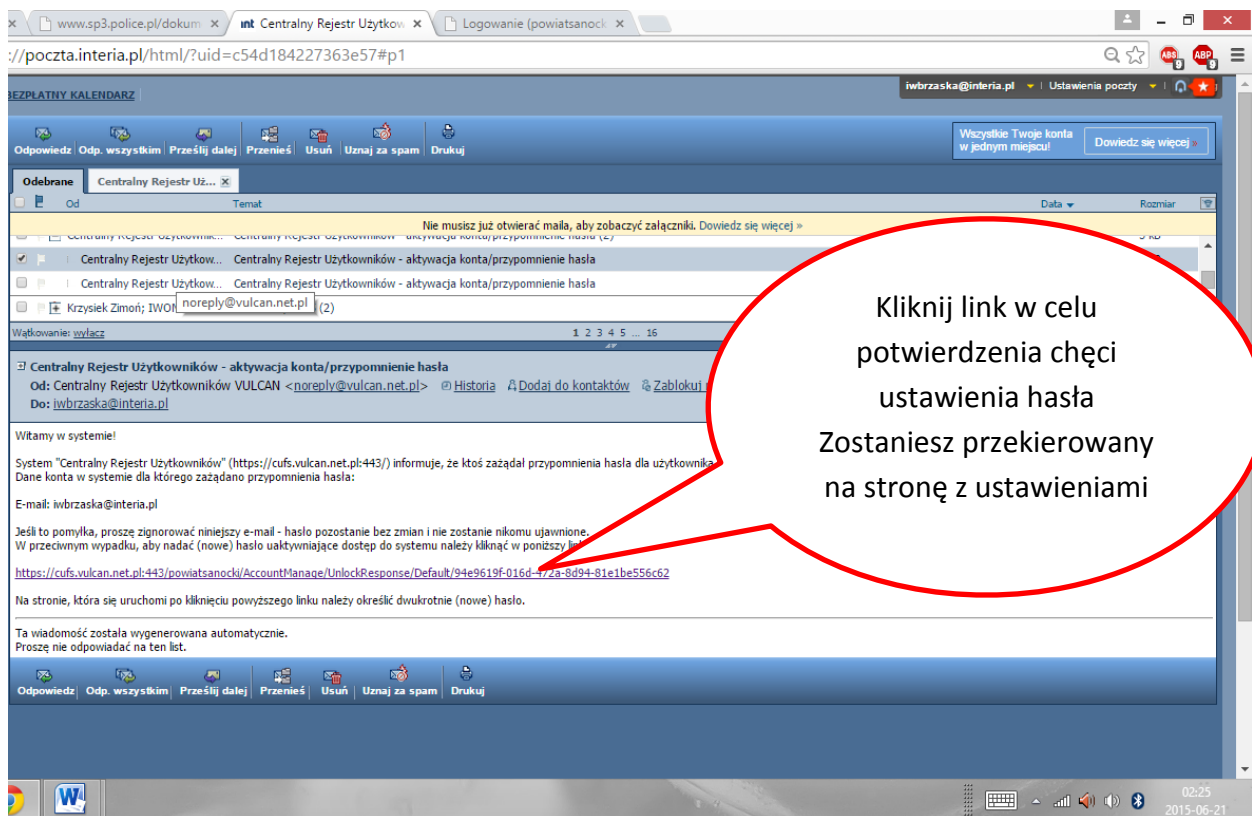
www.sp3.police.pl/dokum ×
Centralny Rejestr Użytkow ×
Logowanie (powiatsanock ×

://poczta.interia.pl/html/?uid=c54d184227363e57#p1

ZPŁATNY KALENDARZ

iwbrzaska@interia.pl | Ustawienia poczty

Odpowiedz | Odp. wszystkim | Prześlij dalej | Przenieś | Usuń | Uznaj za spam | Drukuj

Wszystkie Twoje konta w jednym miejscu! Dowiedz się więcej »

Odebrane | Centralny Rejestr Uż... ×

Od | Temat | Data | Rozmiar

Nie musisz już otwierać maila, aby zobaczyć załączniki. Dowiedz się więcej »

Centralny Rejestr Użytkow... Centralny Rejestr Użytkowników - aktywacja konta/przypomnienie hasła
Centralny Rejestr Użytkow... Centralny Rejestr Użytkowników - aktywacja konta/przypomnienie hasła
Krzysiek Zimoń; IWON noreply@vulcan.net.pl (2)

Wątkowanie: wyłącz
1 2 3 4 5 ... 16

Centralny Rejestr Użytkowników - aktywacja konta/przypomnienie hasła
Od: Centralny Rejestr Użytkowników VULCAN <noreply@vulcan.net.pl> Historia Dodaj do kontaktów Zablokuj
Do: iwbrzaska@interia.pl

Witamy w systemie!

System "Centralny Rejestr Użytkowników" (https://cufs.vulcan.net.pl:443/) informuje, że ktoś zażądał przypomnienia hasła dla użytkownika
Dane konta w systemie dla którego zażądano przypomnienia hasła:

E-mail: iwbrzaska@interia.pl

Jeśli to pomyłka, proszę zignorować niniejszy e-mail - hasło pozostanie bez zmian i nie zostanie nikomu ujawnione.
W przeciwnym wypadku, aby nadać (nowe) hasło uaktywniające dostęp do systemu należy kliknąć w poniższy lin

https://cufs.vulcan.net.pl:443/powiatsanocki/AccountManage/UnlockResponse/Default/94e9619f-016d-472a-8d94-81e1be556c62

Na stronie, która się uruchomi po kliknięciu powyższego linku należy określić dwukrotnie (nowe) hasło.

Ta wiadomość została wygenerowana automatycznie.
Proszę nie odpowiadać na ten list.

Odpowiedz | Odp. wszystkim | Prześlij dalej | Przenieś | Usuń | Uznaj za spam | Drukuj

Kliknij link w celu potwierdzenia chęci ustawienia hasła
Zostaniesz przekierowany na stronę z ustawieniami

02:25
2015-06-21